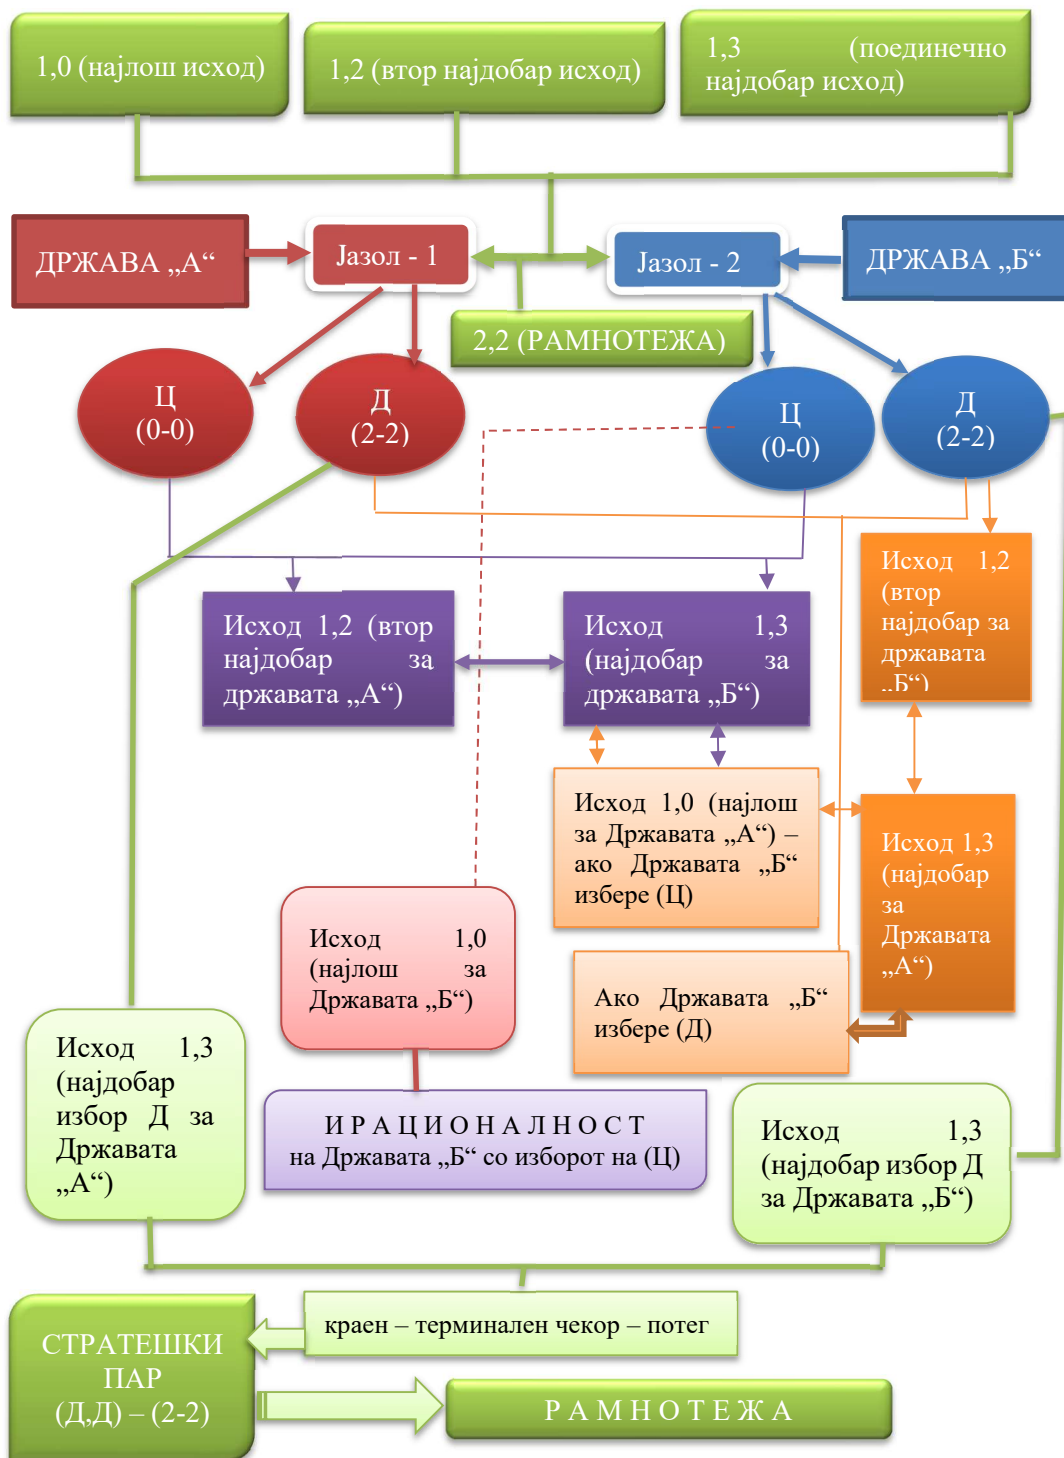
1,0 (најлош исход)

1,2 (втор најдобар исход)

1,3 (поединечно најдобар исход)

ДРЖАВА „А“

Јазол - 1

Јазол - 2

ДРЖАВА „Б“

2,2 (РАМНОТЕЖА)

Ц (0-0)

Д (2-2)

Ц (0-0)

Д (2-2)

Исход 1,2 (втор најдобар за државата „Б“)

Исход 1,2 (втор најдобар за државата „А“)

Исход 1,3 (најдобар за државата „Б“)

Исход 1,0 (најлош за Државата „А“) – ако Државата „Б“ избере (Ц)

Исход 1,3 (најдобар за Државата „А“)

Исход 1,0 (најлош за Државата „Б“)

Ако Државата „Б“ избере (Д)

Исход 1,3 (најдобар избор Д за Државата „А“)

ИРАЦИОНАЛНОСТ на Државата „Б“ со изборот на (Ц)

Исход 1,3 (најдобар избор Д за Државата „Б“)

СТРАТЕШКИ ПАР (Д,Д) – (2-2)

краен – терминален чекор – потег

РАМНОТЕЖА